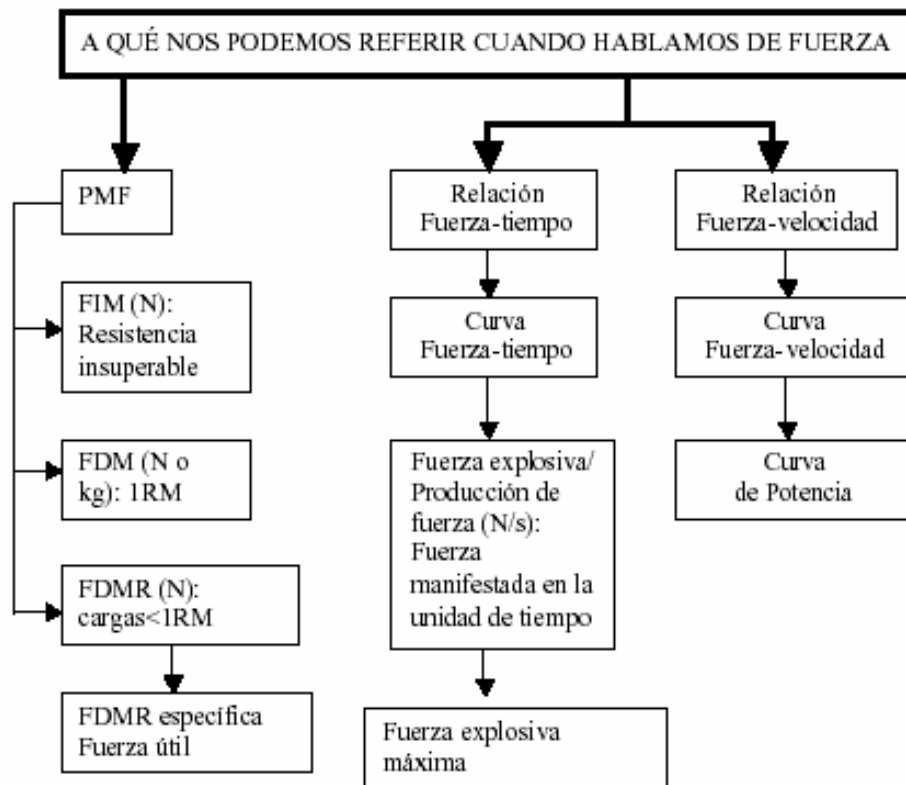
A QUÉ NOS PODEMOS REFERIR CUANDO HABLAMOS DE FUERZA

PMF

FIM (N): Resistencia insuperable

FDM (N o kg): 1RM

FDMR (N): cargas<1RM

FDMR específica Fuerza útil

Relación Fuerza-tiempo

Curva Fuerza-tiempo

Fuerza explosiva/ Producción de fuerza (N/s): Fuerza manifestada en la unidad de tiempo

Fuerza explosiva máxima

Relación Fuerza-velocidad

Curva Fuerza-velocidad

Curva de Potencia